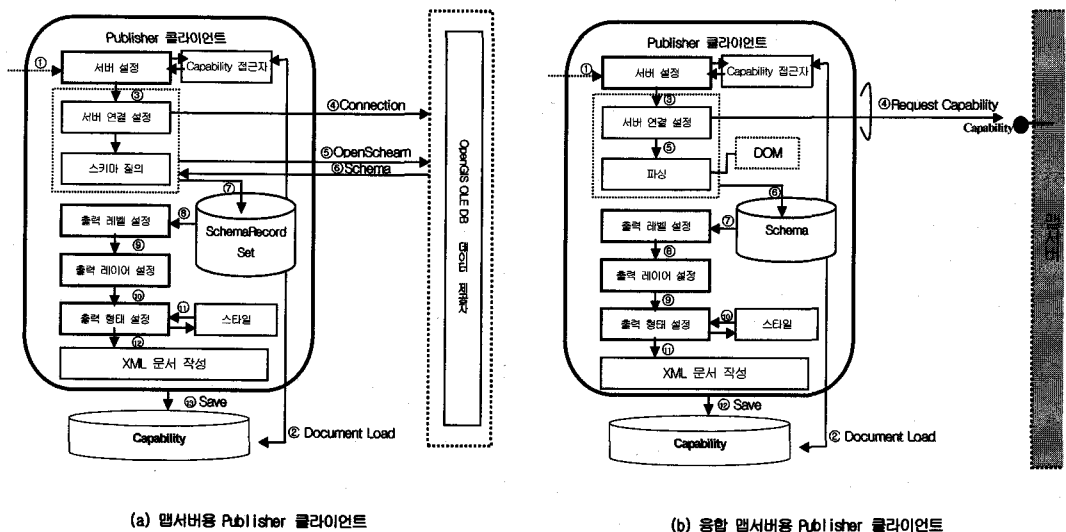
Publisher 클라이언트

①
서버 설정
Capability 접근자
③
④Connection
서버 연결 설정
⑤OpenScheam
스키마 질의
⑥Schema
⑦
출력 레벨 설정
⑧
SchemaRecord Set
⑨
출력 레이어 설정
⑩
⑪
출력 형태 설정
스타일
⑫
XML 문서 작성
⑬ Save
Capability
② Document Load

OpenGIS OLE DB 데이터 제공자

(a) 맵서버용 Publisher 클라이언트

Publisher 클라이언트

①
서버 설정
Capability 접근자
③
④Request Capability
Capability
서버 연결 설정
⑤
DOM
파싱
⑥
출력 레벨 설정
⑦
Schema
⑧
출력 레이어 설정
⑨
출력 형태 설정
⑩
스타일
⑪
XML 문서 작성
⑫ Save
Capability
② Document Load

맵서버

(b) 융합 맵서버용 Publisher 클라이언트